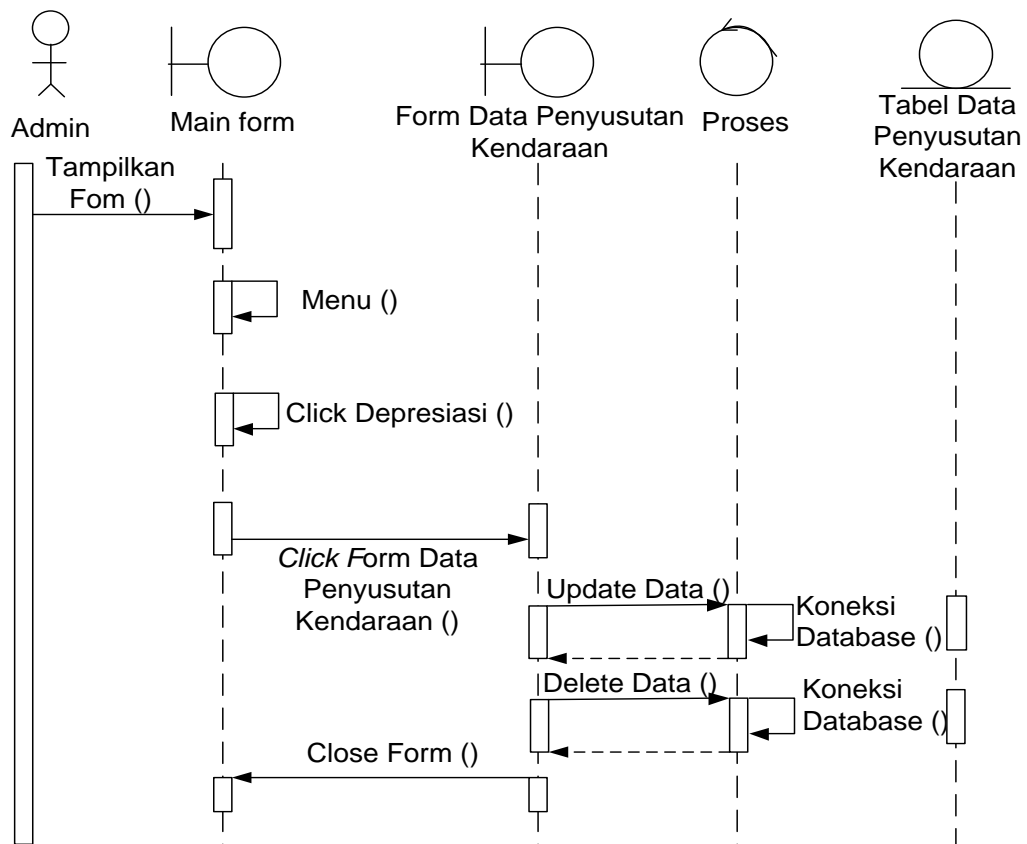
Admin

Main form

Form Data Penyusutan Kendaraan

Proses

Tabel Data Penyusutan Kendaraan

Tampilkan Fom ()

Menu ()

Click Depresiasi ()

*Click F*orm Data Penyusutan Kendaraan ()

Update Data ()

Koneksi Database ()

Delete Data ()

Koneksi Database ()

Close Form ()